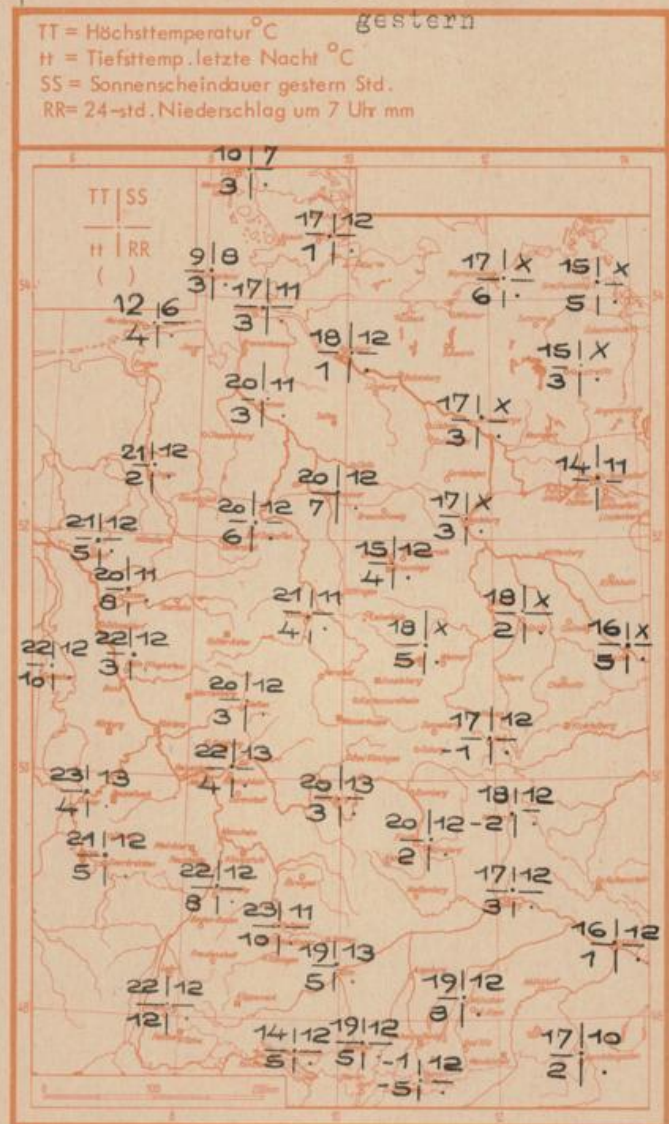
TT = Höchsttemperatur °C
tt = Tiefsttemp. letzte Nacht °C
SS = Sonnenscheindauer gestern Std.
RR = 24-std. Niederschlag um 7 Uhr mm

gestern

TT | SS
tt | RR
( )

10 | 7
3 | ·

17 | 12
1 | ·

9 | 8
3 | ·

17 | 11
3 | ·

12 | 6
4 | ·

17 | x
6 | ·

15 | x
5 | ·

18 | 12
1 | ·

15 | x
3 | ·

20 | 11
3 | ·

17 | x
3 | ·

21 | 12
2 | ·

20 | 12
7 | ·

14 | 11
1 |

20 | 12
6 | ·

17 | x
3 | ·

21 | 12
5 | ·

15 | 12
4 | ·

20 | 11
8 | ·

21 | 11
4 | ·

18 | x
2 | ·

22 | 12
3 | ·

22 | 12
10 | ·

18 | x
5 | ·

16 | x
5 | ·

20 | 12
3 | ·

17 | 12
-1 | ·

22 | 13
4 | ·

23 | 13
4 | ·

20 | 13
3 | ·

18 | 12
-2 | ·

20 | 12
2 | ·

21 | 12
5 | ·

22 | 12
8 | ·

17 | 12
3 | ·

23 | 11
10 | ·

19 | 13
5 | ·

16 | 12
1 | ·

22 | 12
12 | ·

19 | 12
8 | ·

14 | 12
5 | ·

19 | 12
5 | ·

-1 | 12
-5 | ·

17 | 10
2 | ·